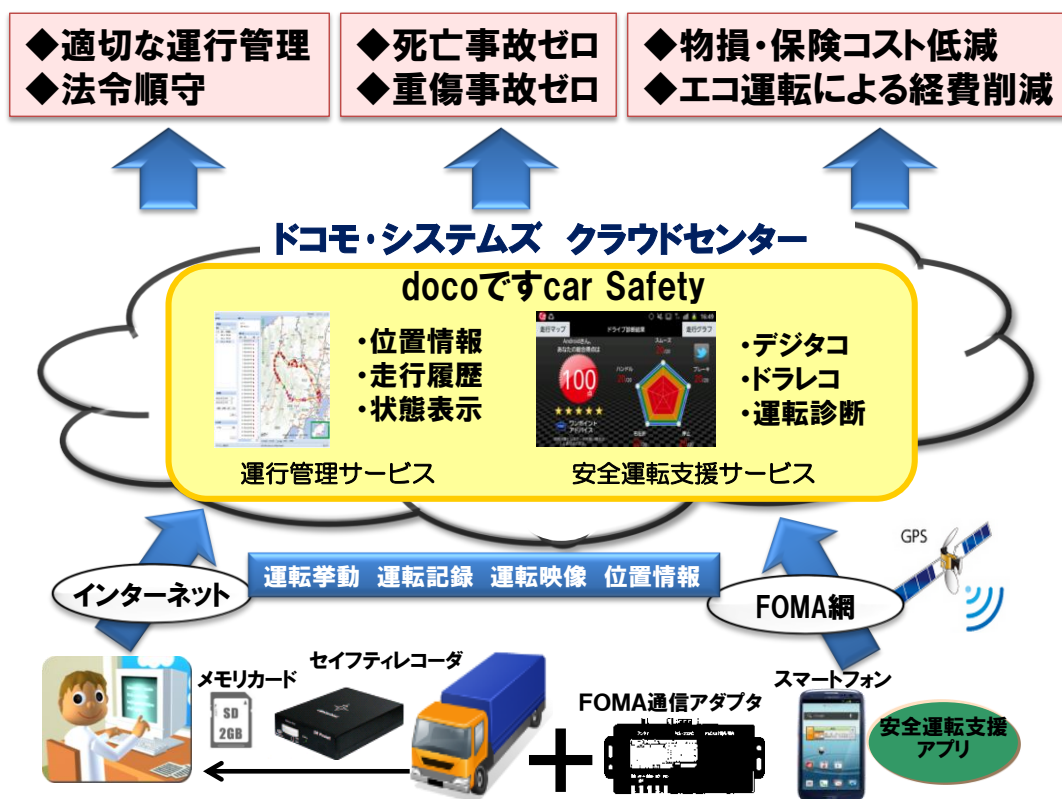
◆適切な運行管理
◆法令順守

◆死亡事故ゼロ
◆重傷事故ゼロ

◆物損・保険コスト低減
◆エコ運転による経費削減

ドコモ・システムズ　クラウドセンター

docoですcar Safety

・位置情報
・走行履歴
・状態表示

運行管理サービス

・デジタコ
・ドラレコ
・運転診断

安全運転支援サービス

100

GPS

インターネット

運転挙動　運転記録　運転映像　位置情報

FOMA網

メモリカード

SD 2GB

セイフティレコーダ

FOMA通信アダプタ

スマートフォン

安全運転支援アプリ